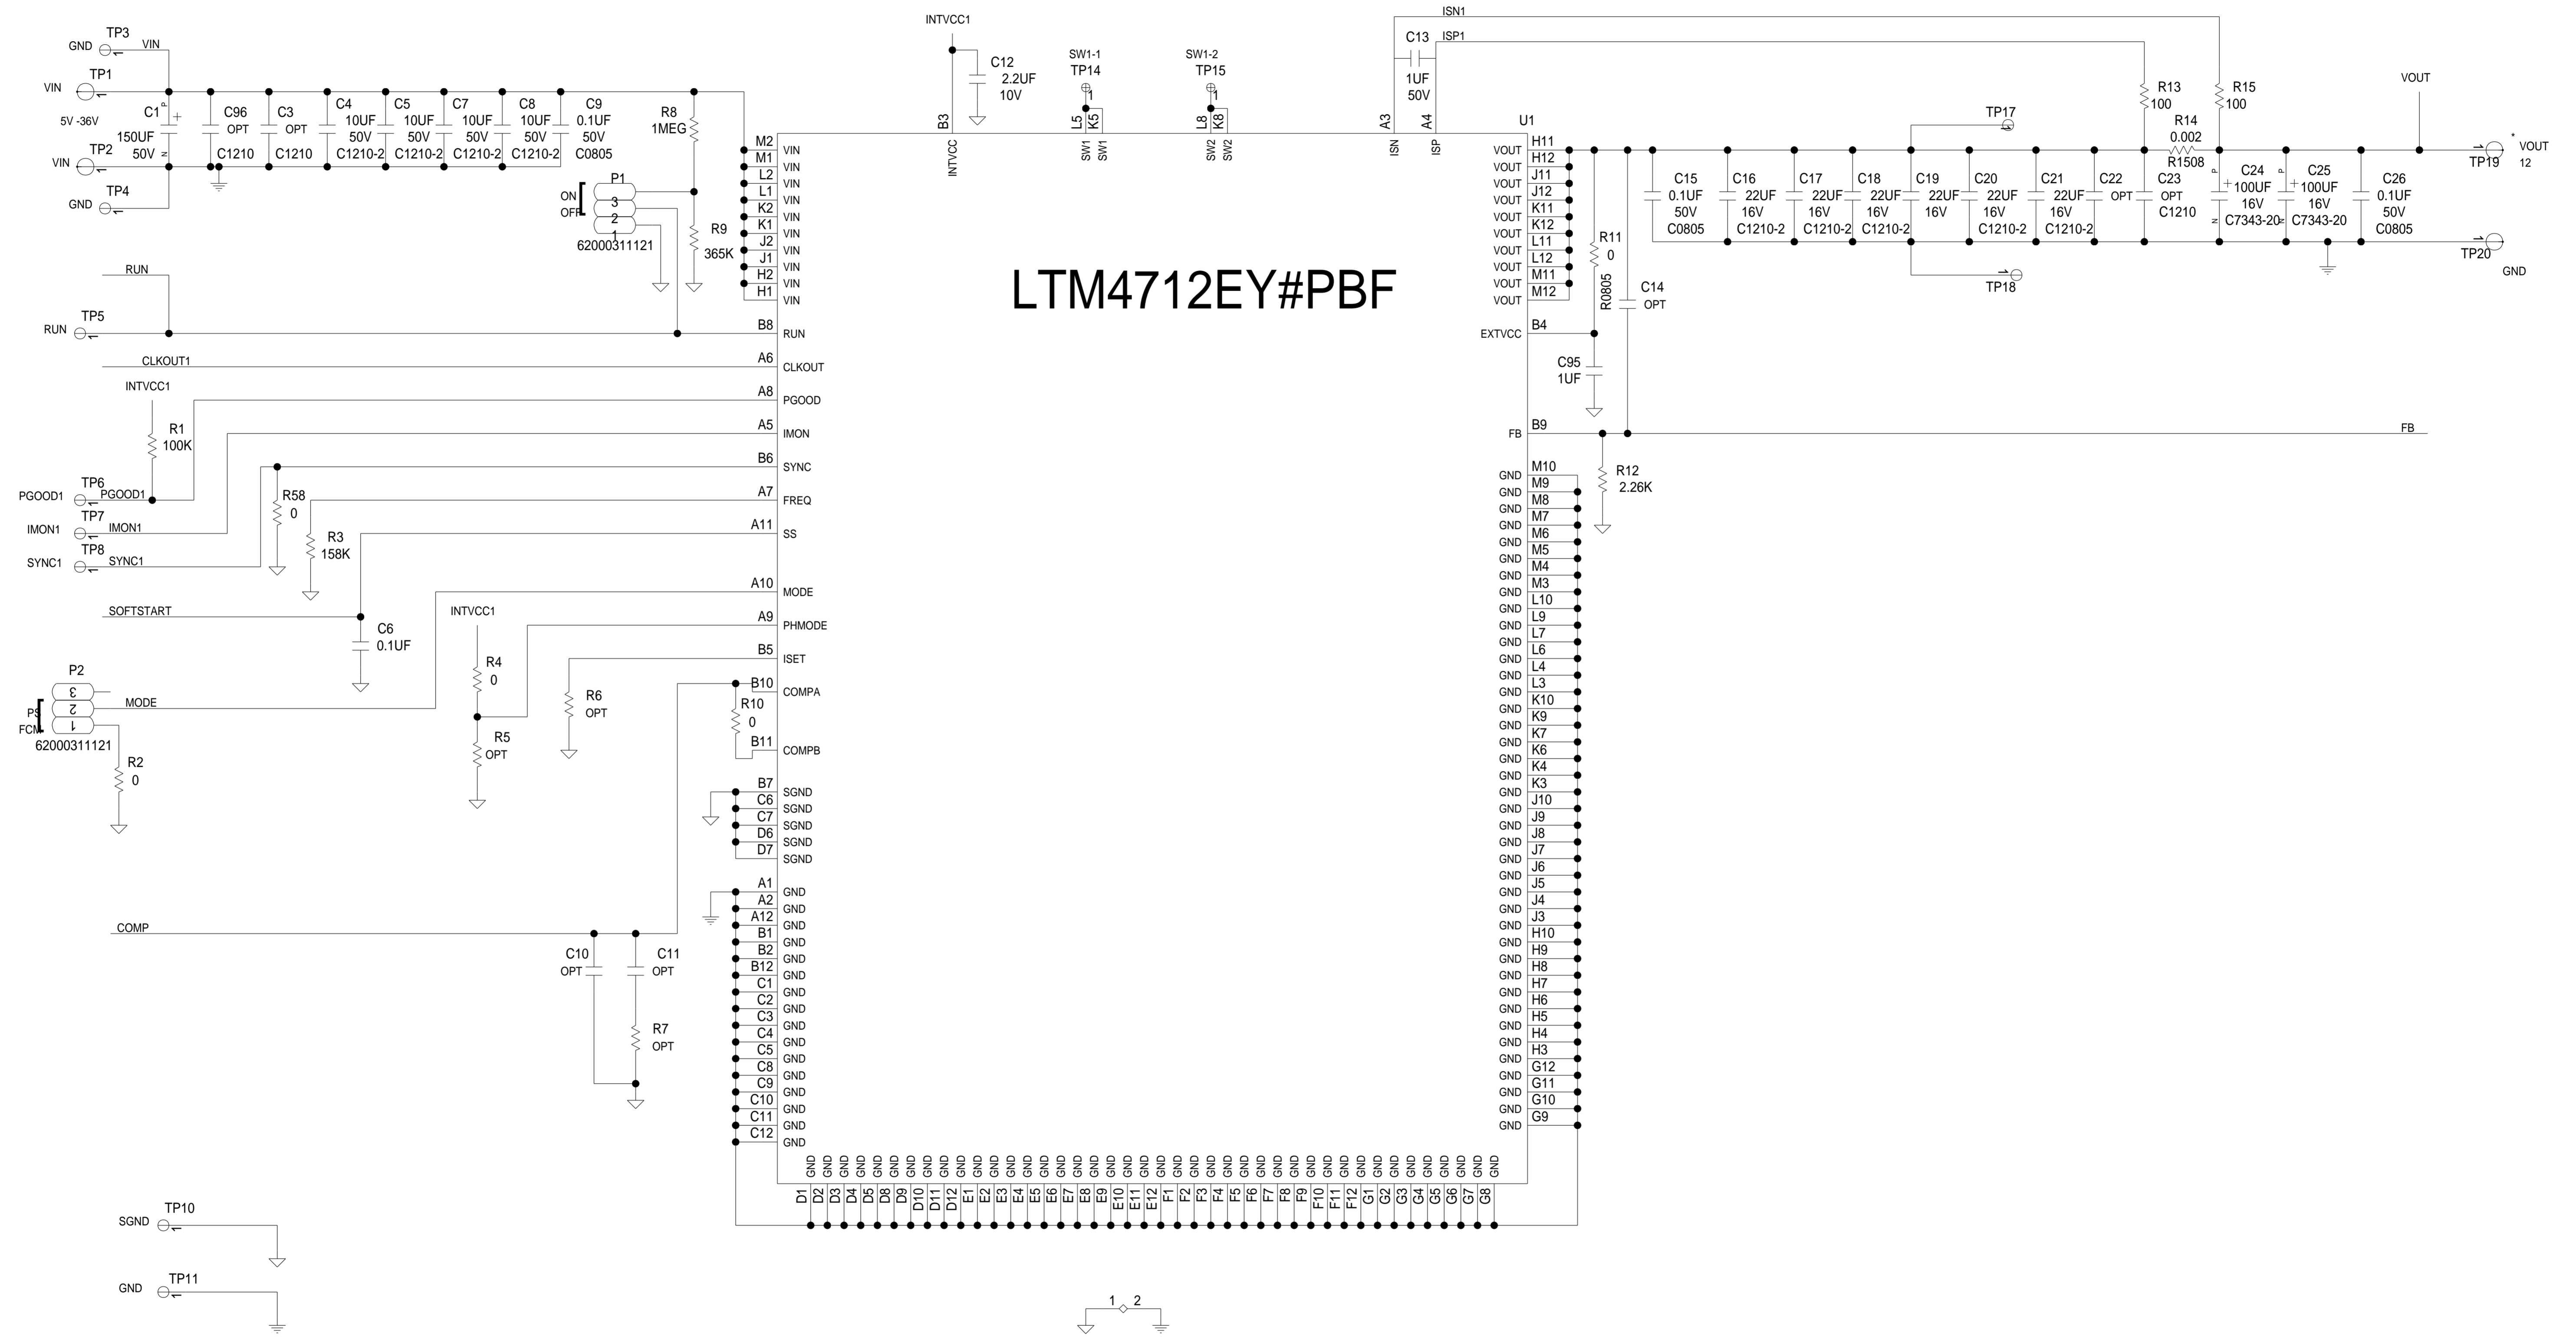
LTM4712EY#PBF

GND TP3 VIN
VIN TP1
5V -36V
C1 150UF 50V
VIN TP2
GND TP4
C96 OPT C1210
C3 OPT C1210
C4 10UF 50V C1210-2
C5 10UF 50V C1210-2
C7 10UF 50V C1210-2
C8 10UF 50V C1210-2
C9 0.1UF 50V C0805
R8 1MEG
P1 ON OFF 3 2 1 62000311121
R9 365K

INTVCC1
C12 2.2UF 10V
SW1-1 TP14 1
SW1-2 TP15 1
ISN1
C13 1UF 50V
ISP1
R13 100
R15 100
R14 0.002 R1508
VOUT
TP17
U1

M2 VIN
M1 VIN
L2 VIN
L1 VIN
K2 VIN
K1 VIN
J2 VIN
J1 VIN
H2 VIN
H1 VIN
B3 INTVCC
L5 K5 SW1 SW1
L8 K8 SW2 SW2
A3 ISN
A4 ISP

H11 VOUT
H12 VOUT
J11 VOUT
J12 VOUT
K11 VOUT
K12 VOUT
L11 VOUT
L12 VOUT
M11 VOUT
M12 VOUT

C15 0.1UF 50V C0805
C16 22UF 16V C1210-2
C17 22UF 16V C1210-2
C18 22UF 16V C1210-2
C19 22UF 16V
C20 22UF 16V C1210-2
C21 22UF 16V C1210-2
C22 OPT
C23 OPT C1210
C24 100UF 16V C7343-20
C25 100UF 16V C7343-20
C26 0.1UF 50V C0805
TP19 VOUT 12
TP20 GND
TP18
R11 0 R0805
C14 OPT
B4 EXTVCC
C95 1UF
B9 FB
FB
R12 2.26K

RUN
TP5 RUN
B8 RUN
CLKOUT1
A6 CLKOUT
INTVCC1
R1 100K
A8 PGOOD
A5 IMON
B6 SYNC
A7 FREQ
A11 SS
TP6 PGOOD1 PGOOD1
TP7 IMON1 IMON1
TP8 SYNC1 SYNC1
R58 0
R3 158K
A10 MODE
SOFTSTART
C6 0.1UF
INTVCC1
A9 PHMODE
R4 0
B5 ISET
R6 OPT
P2 3 2 1 PS FCM 62000311121
MODE
R2 0
R5 OPT
B10 COMPA
R10 0
B11 COMPB
B7 SGND
C6 SGND
C7 SGND
D6 SGND
D7 SGND
A1 GND
A2 GND
A12 GND
B1 GND
B2 GND
B12 GND
C1 GND
C2 GND
C3 GND
C4 GND
C5 GND
C8 GND
C9 GND
C10 GND
C11 GND
C12 GND
COMP
C10 OPT
C11 OPT
R7 OPT

M10 GND
M9 GND
M8 GND
M7 GND
M6 GND
M5 GND
M4 GND
M3 GND
L10 GND
L9 GND
L7 GND
L6 GND
L4 GND
L3 GND
K10 GND
K9 GND
K7 GND
K6 GND
K4 GND
K3 GND
J10 GND
J9 GND
J8 GND
J7 GND
J6 GND
J5 GND
J4 GND
J3 GND
H10 GND
H9 GND
H8 GND
H7 GND
H6 GND
H5 GND
H4 GND
H3 GND
G12 GND
G11 GND
G10 GND
G9 GND

D1 D2 D3 D4 D5 D8 D9 D10 D11 D12 E1 E2 E3 E4 E5 E6 E7 E8 E9 E10 E11 E12 F1 F2 F3 F4 F5 F6 F7 F8 F9 F10 F11 F12 G1 G2 G3 G4 G5 G6 G7 G8
GND

SGND TP10
GND TP11
1 2